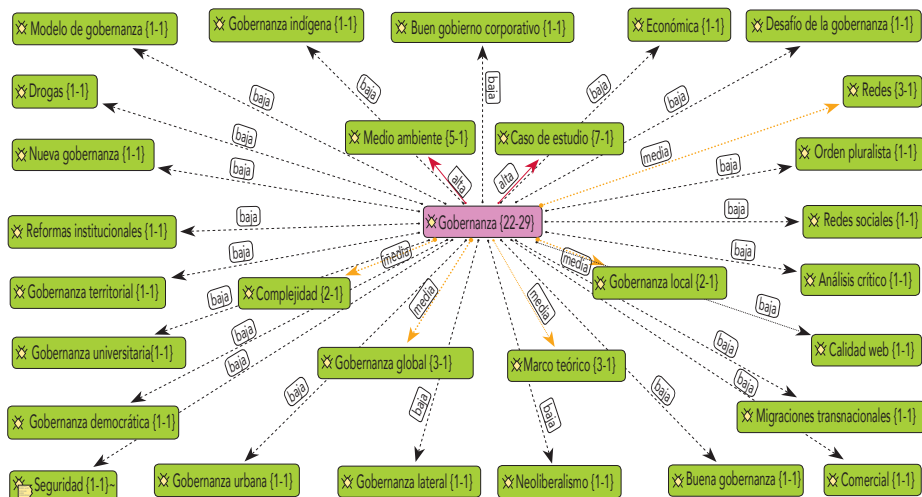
Modelo de gobernanza {1-1}
Gobernanza indígena {1-1}
Buen gobierno corporativo {1-1}
Económica {1-1}
Desafío de la gobernanza {1-1}
Redes {3-1}
Drogas {1-1}
Medio ambiente {5-1}
Caso de estudio {7-1}
Orden pluralista {1-1}
Nueva gobernanza {1-1}
Gobernanza {22-29}
Redes sociales {1-1}
Reformas institucionales {1-1}
Análisis crítico {1-1}
Gobernanza local {2-1}
Gobernanza territorial {1-1}
Complejidad {2-1}
Calidad web {1-1}
Gobernanza universitaria{1-1}
Gobernanza global {3-1}
Marco teórico {3-1}
Migraciones transnacionales {1-1}
Gobernanza democrática {1-1}
Seguridad {1-1}~
Gobernanza urbana {1-1}
Gobernanza lateral {1-1}
Neoliberalismo {1-1}
Buena gobernanza {1-1}
Comercial {1-1}
baja
baja
baja
baja
baja
baja
baja
baja
baja
baja
baja
baja
baja
baja
baja
baja
baja
baja
baja
baja
baja
baja
baja
baja
alta
alta
media
media
media
media
media
media